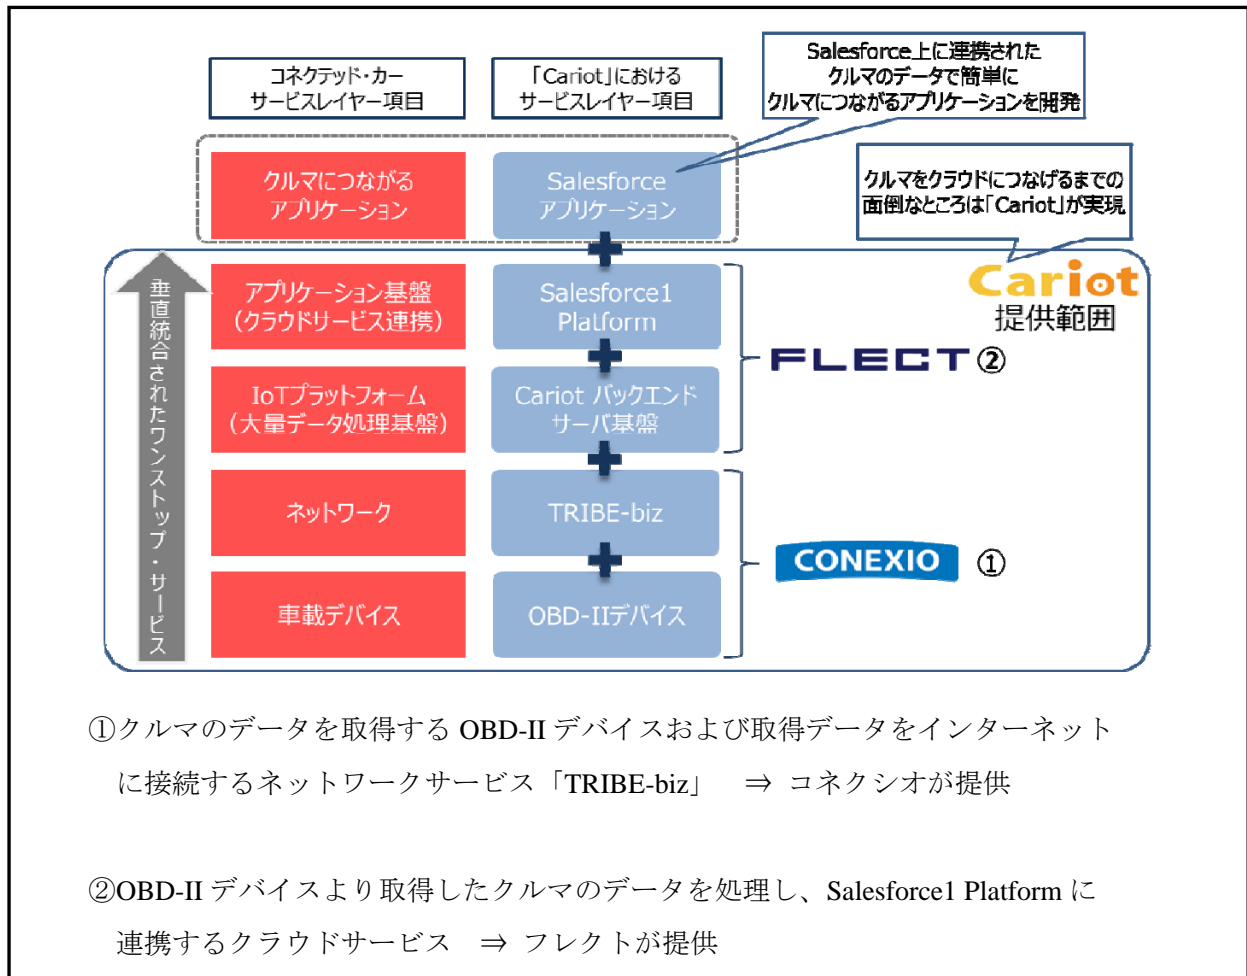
コネクテッド・カー
サービスレイヤー項目

「Cariot」における
サービスレイヤー項目

Salesforce上に連携された
クルマのデータで簡単に
クルマにつながるアプリケーションを開発

クルマをクラウドにつなげるまでの
面倒なところは「Cariot」が実現

クルマにつながる
アプリケーション

Salesforce
アプリケーション

Cariot
提供範囲

垂直統合されたワンストップ・サービス

アプリケーション基盤
(クラウドサービス連携)

Salesforce1
Platform

IoTプラットフォーム
(大量データ処理基盤)

Cariot バックエンド
サーバ基盤

FLECT ②

ネットワーク

TRIBE-biz

車載デバイス

OBD-IIデバイス

CONEXIO ①

①クルマのデータを取得する OBD-II デバイスおよび取得データをインターネットに接続するネットワークサービス「TRIBE-biz」 ⇒ コネクシオが提供

②OBD-II デバイスより取得したクルマのデータを処理し、Salesforce1 Platform に連携するクラウドサービス ⇒ フレクトが提供